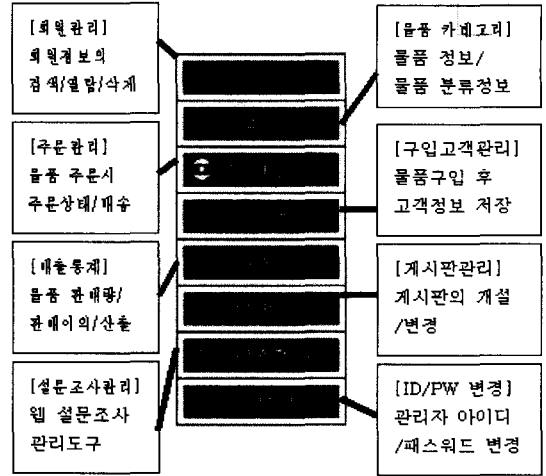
[회원관리]
회원정보의
검색/열람/삭제

[물품 카테고리]
물품 정보/
물품 분류정보

[주문관리]
물품 주문시
주문상태/배송

[구입고객관리]
물품구입 후
고객정보 저장

[매출통계]
물품 판매량/
판매이익/산출

[게시판관리]
게시판의 개설
/변경

[설문조사관리]
웹 설문조사
관리도구

[ID/PW 변경]
관리자 아이디
/패스워드 변경